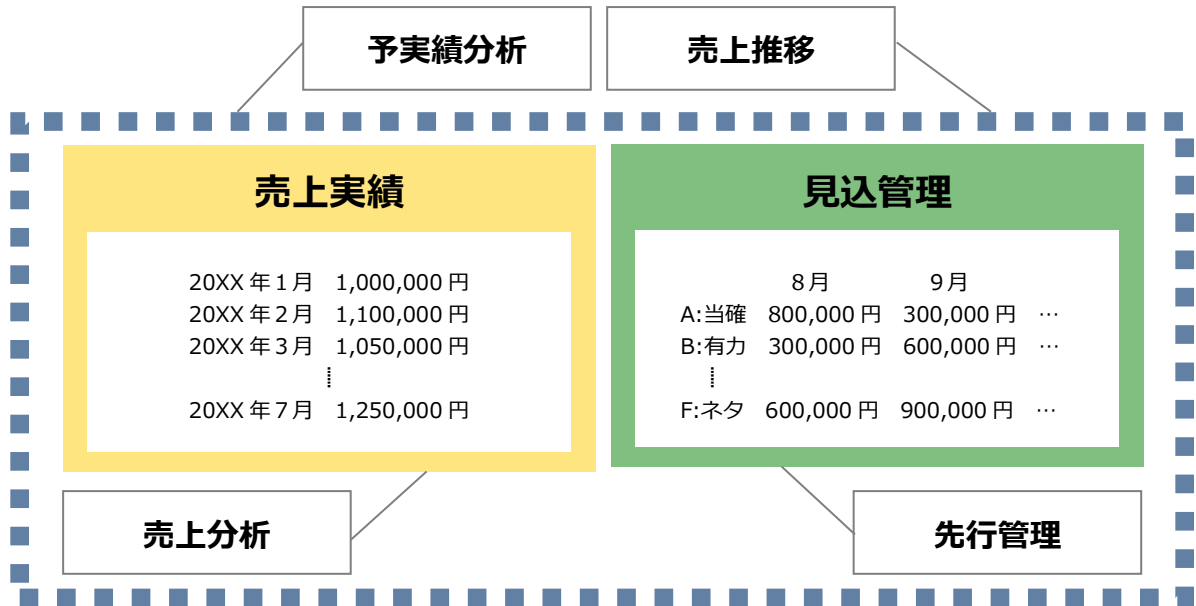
予実績分析

売上推移

売上実績

20XX 年１月　1,000,000 円
20XX 年２月　1,100,000 円
20XX 年３月　1,050,000 円
⋮
20XX 年７月　1,250,000 円

見込管理

| | 8月 | 9月 | |
|---|---|---|---|
| A:当確 | 800,000 円 | 300,000 円 | … |
| B:有力 | 300,000 円 | 600,000 円 | … |
| ⋮ | | | |
| F:ネタ | 600,000 円 | 900,000 円 | … |

売上分析

先行管理